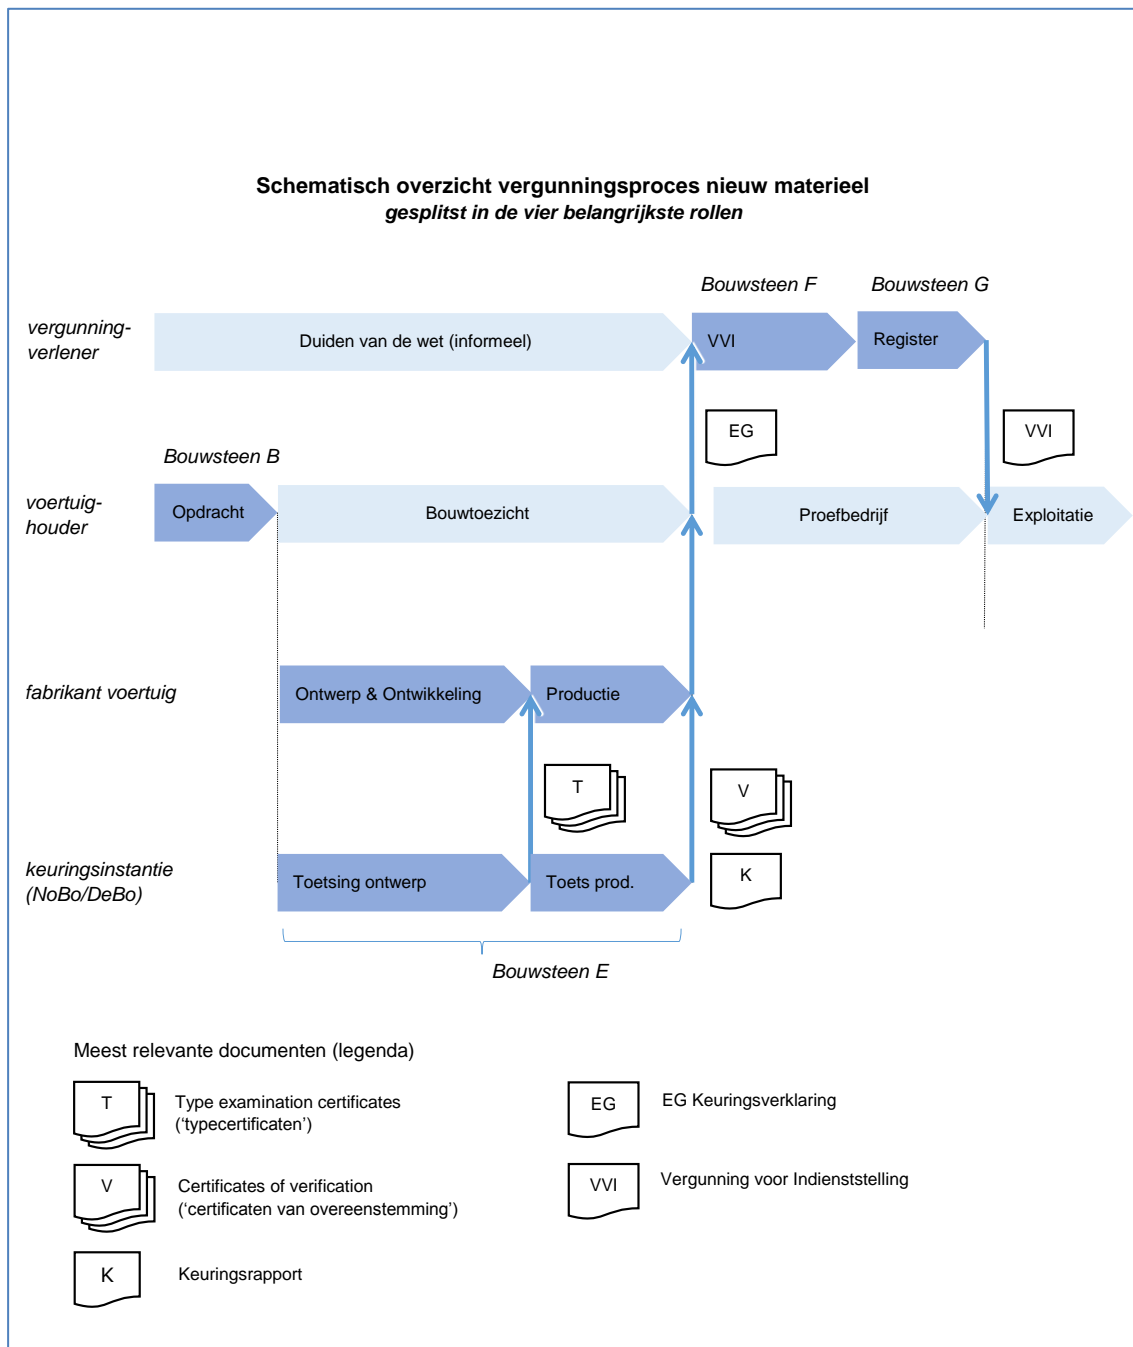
Schematisch overzicht vergunningsproces nieuw materieel
gesplitst in de vier belangrijkste rollen

Bouwsteen F
Bouwsteen G

vergunning-verlener
Duiden van de wet (informeel)
VVI
Register

EG
VVI

Bouwsteen B

voertuig-houder
Opdracht
Bouwtoezicht
Proefbedrijf
Exploitatie

fabrikant voertuig
Ontwerp & Ontwikkeling
Productie

T
V

keuringsinstantie (NoBo/DeBo)
Toetsing ontwerp
Toets prod.
K

Bouwsteen E

Meest relevante documenten (legenda)

T
Type examination certificates ('typecertificaten')

EG
EG Keuringsverklaring

V
Certificates of verification ('certificaten van overeenstemming')

VVI
Vergunning voor Indienststelling

K
Keuringsrapport